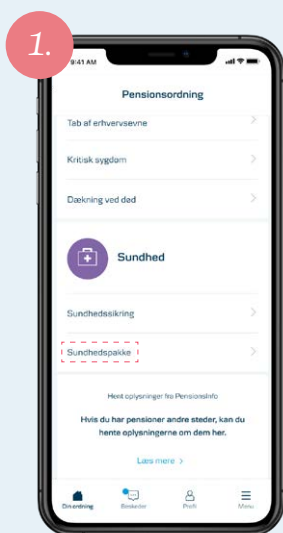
1.

9:41 AM

Pensionsordning

Tab af erhvervsevne

Kritisk sygdom

Dækning ved død

Sundhed

Sundhedssikring

Sundhedspakke

Hent oplysninger fra PensionsInfo

Hvis du har pensioner andre steder, kan du hente oplysningerne om dem her.

Læs mere >

Din ordning

Beskeder

Profil

Menu